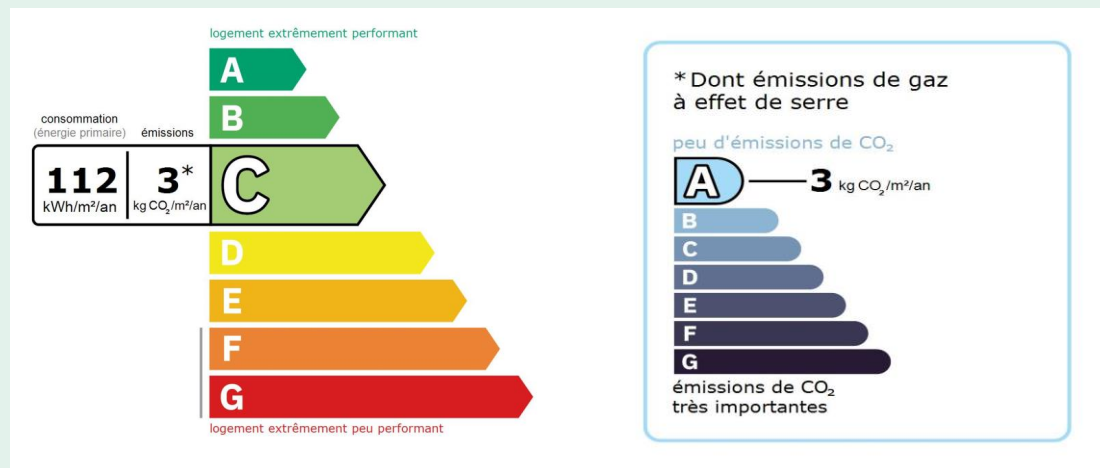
logement extrêmement performant

A

B

consommation
(énergie primaire)

émissions

112
kWh/m²/an

3*
kg $CO_2$/m²/an

C

D

E

F

G

logement extrêmement peu performant

*Dont émissions de gaz à effet de serre

peu d'émissions de $CO_2$

A

3 kg $CO_2$/m²/an

B

C

D

E

F

G

émissions de $CO_2$ très importantes